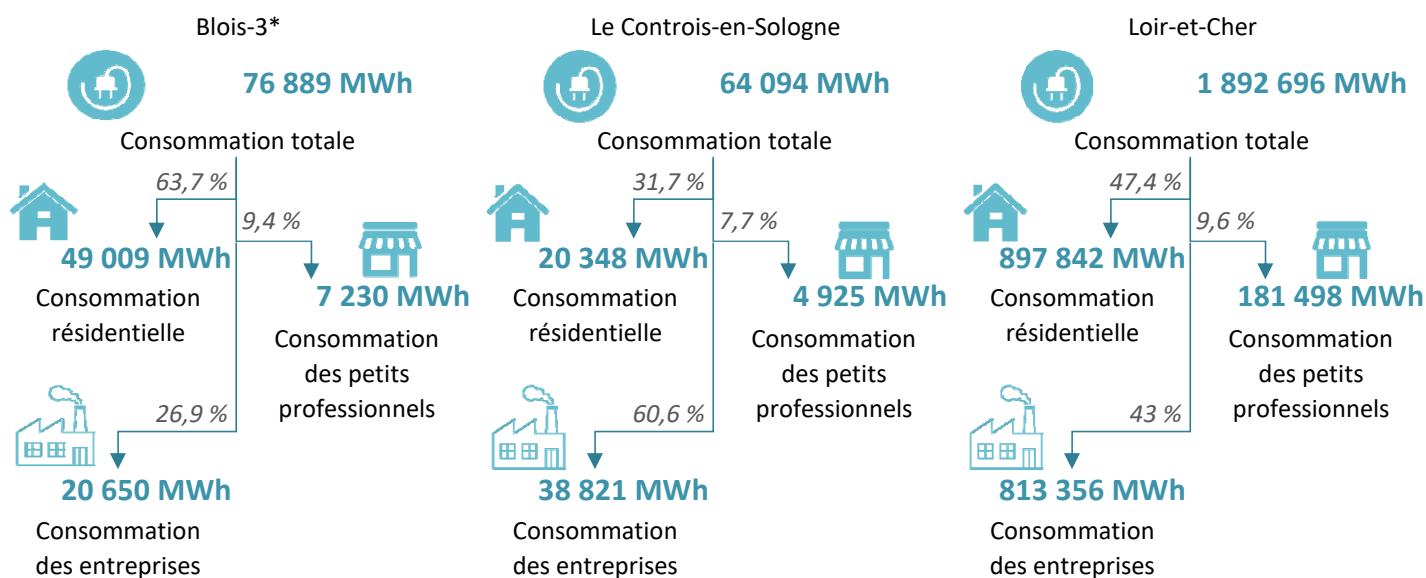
Blois-3*

76 889 MWh

Consommation totale

63,7 %

9,4 %

49 009 MWh

Consommation résidentielle

7 230 MWh

Consommation des petits professionnels

26,9 %

20 650 MWh

Consommation des entreprises

Le Controis-en-Sologne

64 094 MWh

Consommation totale

31,7 %

7,7 %

20 348 MWh

Consommation résidentielle

4 925 MWh

Consommation des petits professionnels

60,6 %

38 821 MWh

Consommation des entreprises

Loir-et-Cher

1 892 696 MWh

Consommation totale

47,4 %

9,6 %

897 842 MWh

Consommation résidentielle

181 498 MWh

Consommation des petits professionnels

43 %

813 356 MWh

Consommation des entreprises